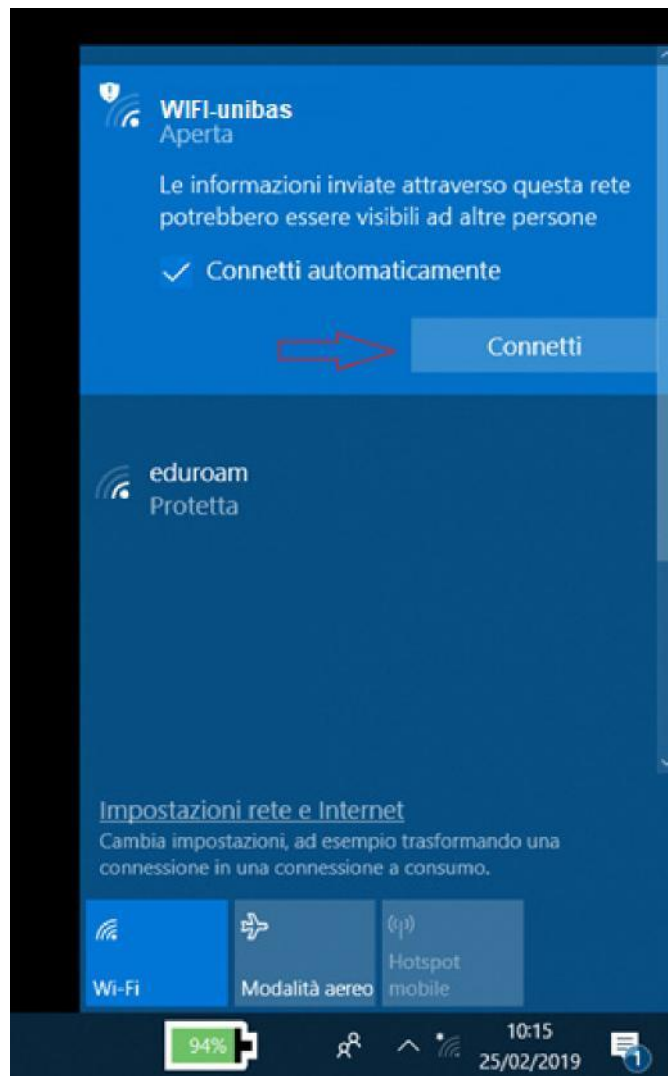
WIFI-unibas
Aperta

Le informazioni inviate attraverso questa rete potrebbero essere visibili ad altre persone

Connetti automaticamente

Connetti

eduroam
Protetta

Impostazioni rete e Internet
Cambia impostazioni, ad esempio trasformando una connessione in una connessione a consumo.

Wi-Fi

Modalità aereo

Hotspot mobile

94%

10:15
25/02/2019

1